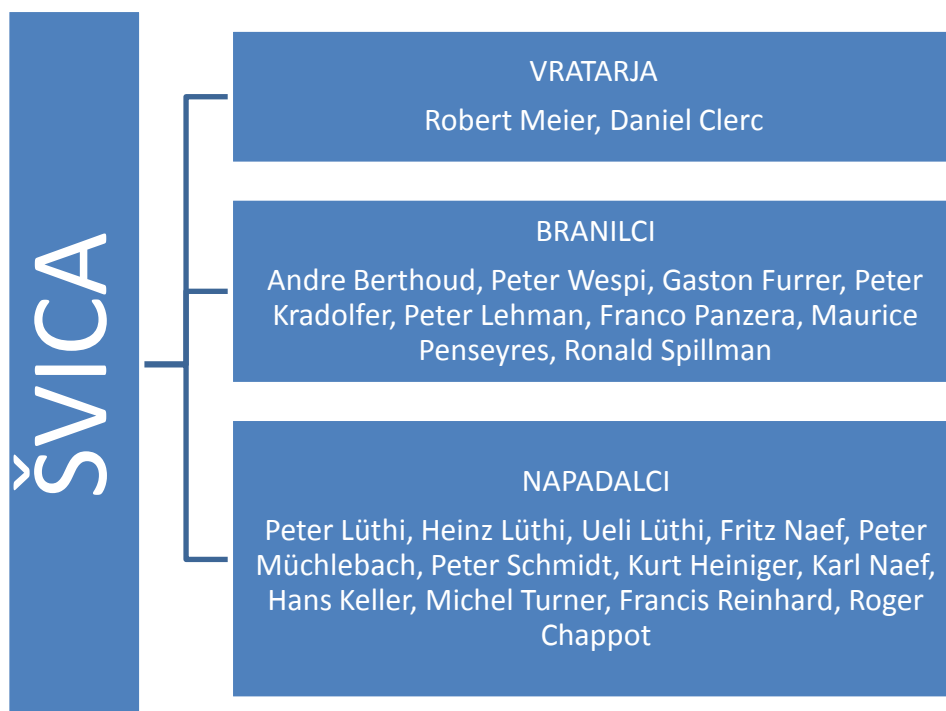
ŠVICA

VRATARJA

Robert Meier, Daniel Clerc

BRANILCI

Andre Berthoud, Peter Wespi, Gaston Furrer, Peter Kradolfer, Peter Lehman, Franco Panzera, Maurice Penseyres, Ronald Spillman

NAPADALCI

Peter Lüthi, Heinz Lüthi, Ueli Lüthi, Fritz Naef, Peter Müchlebach, Peter Schmidt, Kurt Heiniger, Karl Naef, Hans Keller, Michel Turner, Francis Reinhard, Roger Chappot